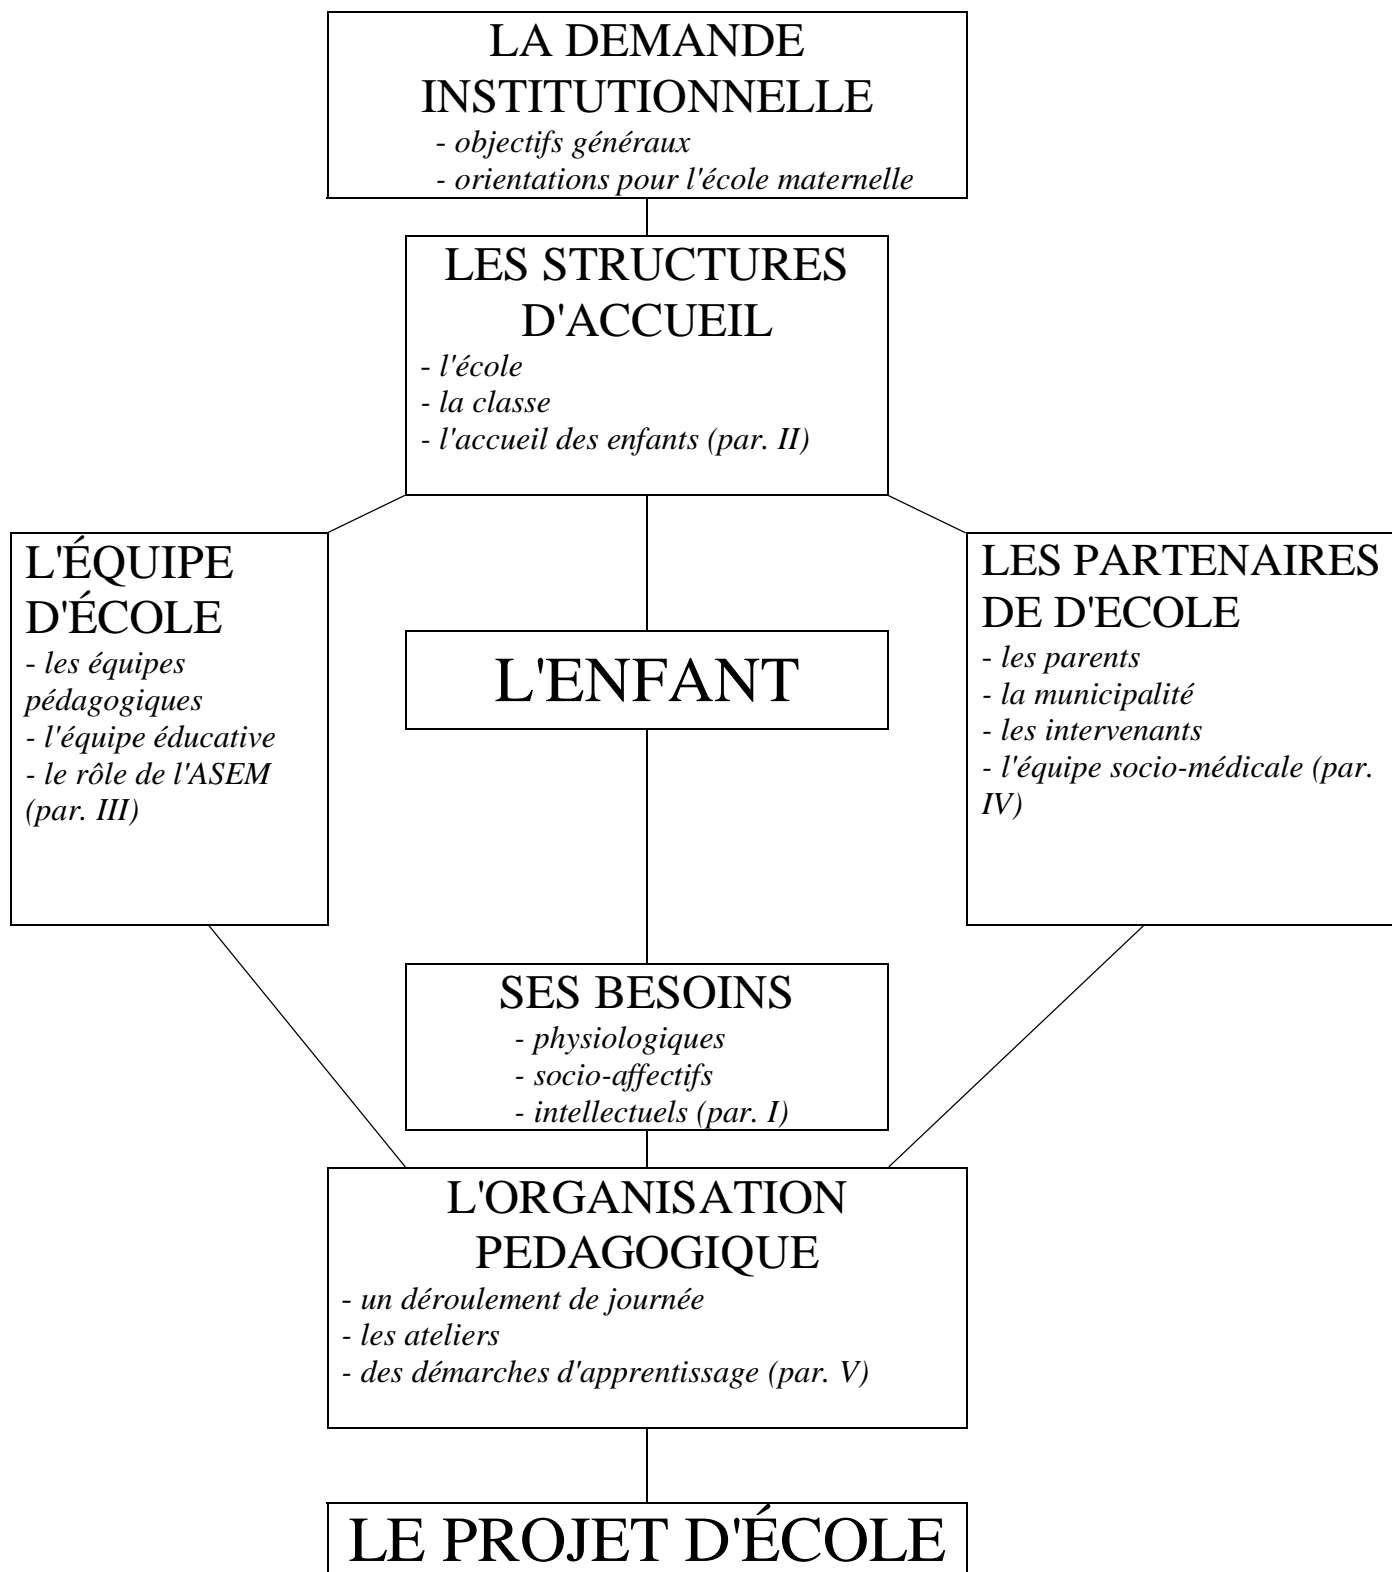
LA DEMANDE INSTITUTIONNELLE
- objectifs généraux
- orientations pour l'école maternelle

LES STRUCTURES D'ACCUEIL
- l'école
- la classe
- l'accueil des enfants (par. II)

L'ÉQUIPE D'ÉCOLE
- les équipes pédagogiques
- l'équipe éducative
- le rôle de l'ASEM (par. III)

L'ENFANT

LES PARTENAIRES DE D'ECOLE
- les parents
- la municipalité
- les intervenants
- l'équipe socio-médicale (par. IV)

SES BESOINS
- physiologiques
- socio-affectifs
- intellectuels (par. I)

L'ORGANISATION PEDAGOGIQUE
- un déroulement de journée
- les ateliers
- des démarches d'apprentissage (par. V)

LE PROJET D'ÉCOLE